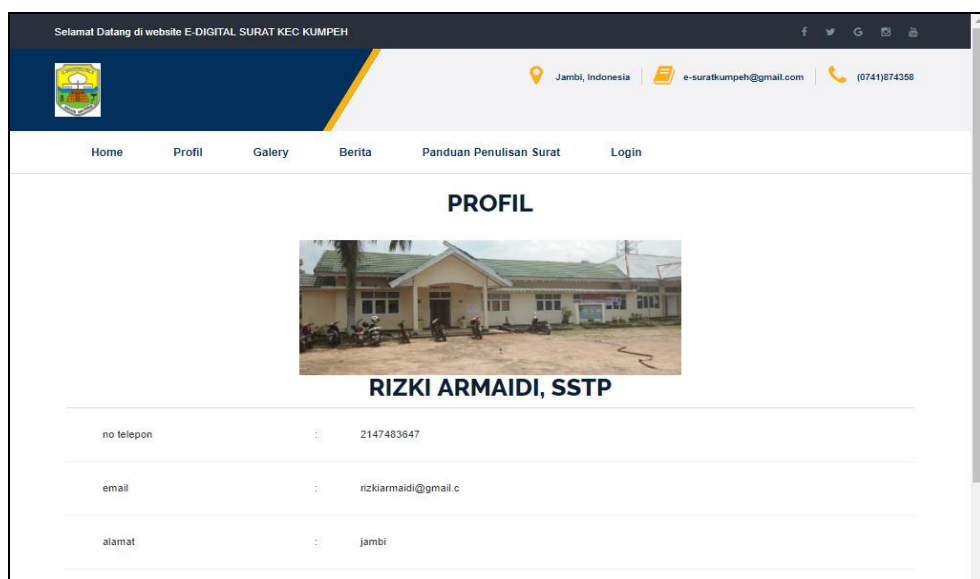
Selamat Datang di website E-DIGITAL SURAT KEC KUMPEH

Jambi, Indonesia | e-suratkumpeh@gmail.com | (0741)874358

Home Profil Galery Berita Panduan Penulisan Surat Login

PROFIL

RIZKI ARMAIDI, SSTP

| | | |
|---|---|---|
| no telepon | : | 2147483647 |
| email | : | rizkiarmaidi@gmail.c |
| alamat | : | jambi |